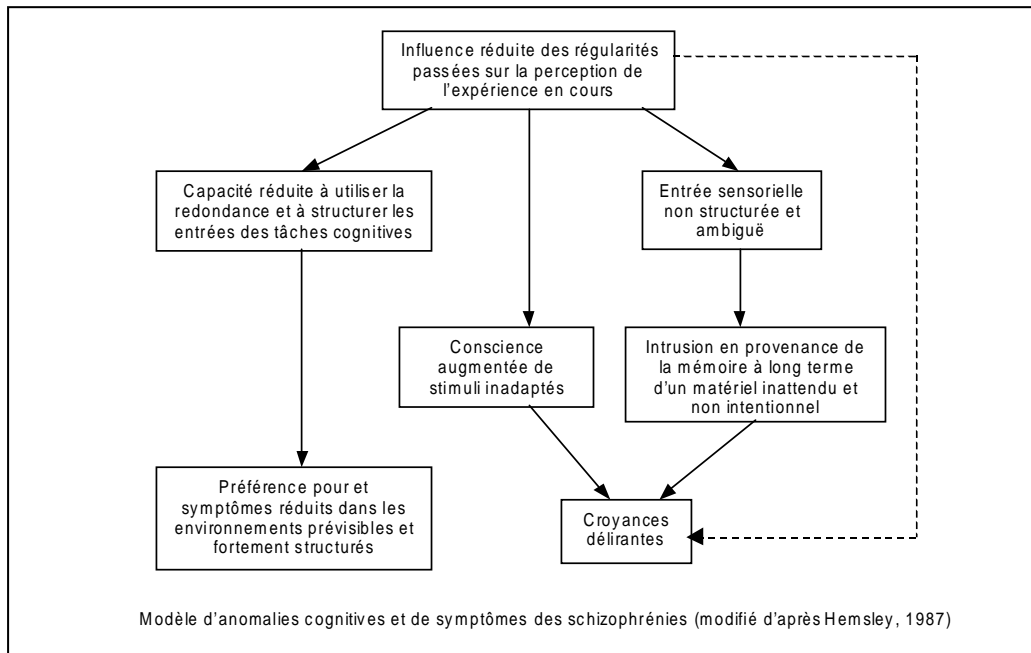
Influence réduite des régularités passées sur la perception de l'expérience en cours

Capacité réduite à utiliser la redondance et à structurer les entrées des tâches cognitives

Entrée sensorielle non structurée et ambiguë

Conscience augmentée de stimuli inadaptés

Intrusion en provenance de la mémoire à long terme d'un matériel inattendu et non intentionnel

Préférence pour et symptômes réduits dans les environnements prévisibles et fortement structurés

Croyances délirantes

Modèle d'anomalies cognitives et de symptômes des schizophrénies (modifié d'après Hemsley, 1987)